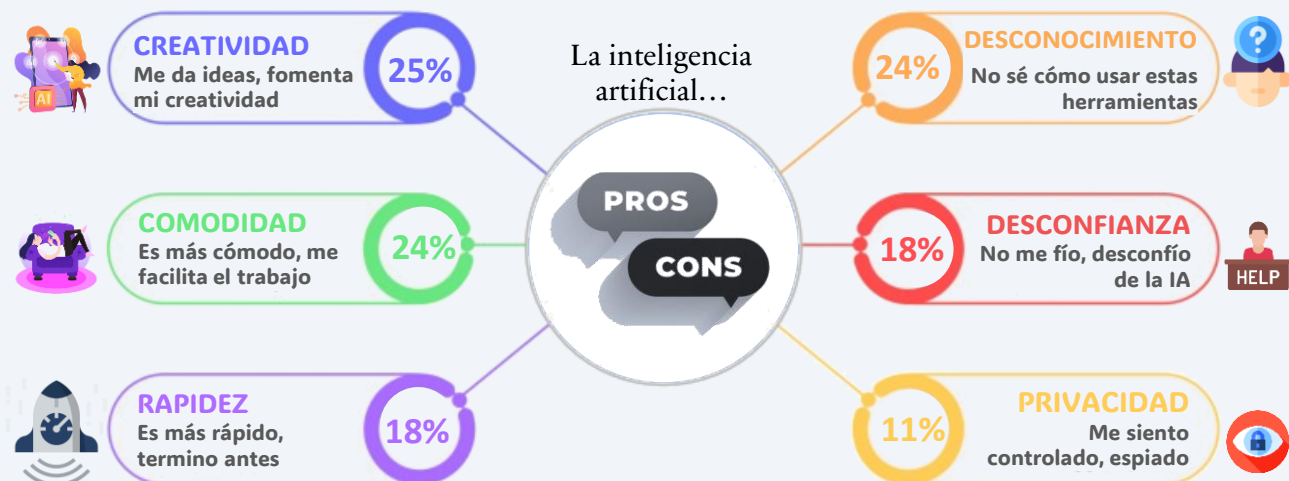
CREATIVIDAD
Me da ideas, fomenta mi creatividad
25%

La inteligencia artificial…

PROS
CONS

24%
DESCONOCIMIENTO
No sé cómo usar estas herramientas

COMODIDAD
Es más cómodo, me facilita el trabajo
24%

18%
DESCONFIANZA
No me fío, desconfío de la IA
HELP

RAPIDEZ
Es más rápido, termino antes
18%

11%
PRIVACIDAD
Me siento controlado, espiado

AI